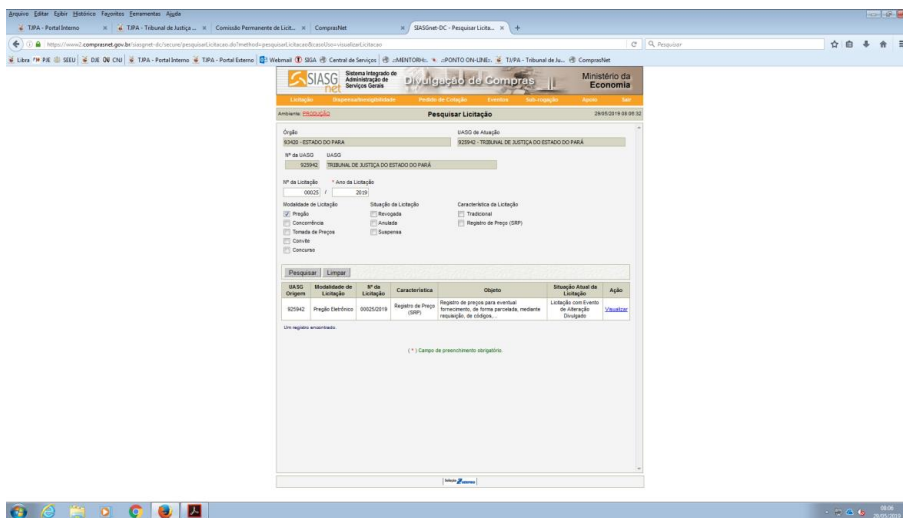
Arquivo Editar Exibir Histórico Favoritos Ferramentas Ajuda

TJPA - Portal Interno | TJPA - Tribunal de Justiça ... | Comissão Permanente de Licit... | ComprasNet | SIASGnet-DC - Pesquisar Licita... | +

https://www2.comprasnet.gov.br/siasgnet-dc/secure/pesquisarLicitacao.do?method=pesquisarLicitacao&caseUso=visualizarLicitacao

Pesquisar

Libra | PJE | SEEU | DJE | CNJ | TJPA - Portal Interno | TJPA - Portal Externo | Webmail | SIGA | Central de Serviços | MENTORH | PONTO ON-LINE | TJPA - Tribunal de Ju... | ComprasNet

SIASG net | Sistema Integrado de Administração de Serviços Gerais | Divulgação de Compras | Ministério da Economia

Licitação | Dispensa/Inexigibilidade | Pedido de Cotação | Eventos | Sub-rogação | Apoio | Sair

Ambiente: PRODUÇÃO | Pesquisar Licitação | 29/05/2019 08:09:32

Órgão
92000 - ESTADO DO PARA

UASG de Atuação
925942 - TRIBUNAL DE JUSTICA DO ESTADO DO PARÁ

Nº da UASG | UASG
925942 | TRIBUNAL DE JUSTIÇA DO ESTADO DO PARÁ

Nº da Licitação | * Ano da Licitação
00025 / 2019

Modalidade de Licitação
Pregão
Concorrência
Tomada de Preços
Convite
Concurso

Situação da Licitação
Revogada
Anulada
Suspensa

Característica da Licitação
Tradicional
Registro de Preço (SRP)

Pesquisar | Limpar

| UASG Origem | Modalidade de Licitação | Nº da Licitação | Característica | Objeto | Situação Atual da Licitação | Ação |
|---|---|---|---|---|---|---|
| 925942 | Pregão Eletrônico | 00025/2019 | Registro de Preço (SRP) | Registro de preços para eventual fornecimento, de forma parcelada, mediante requisição, de códigos, | Licitação com Evento de Alteração Divulgado | Visualizar |

Um registro encontrado.

( * ) Campo de preenchimento obrigatório.

08:09
29/05/2019